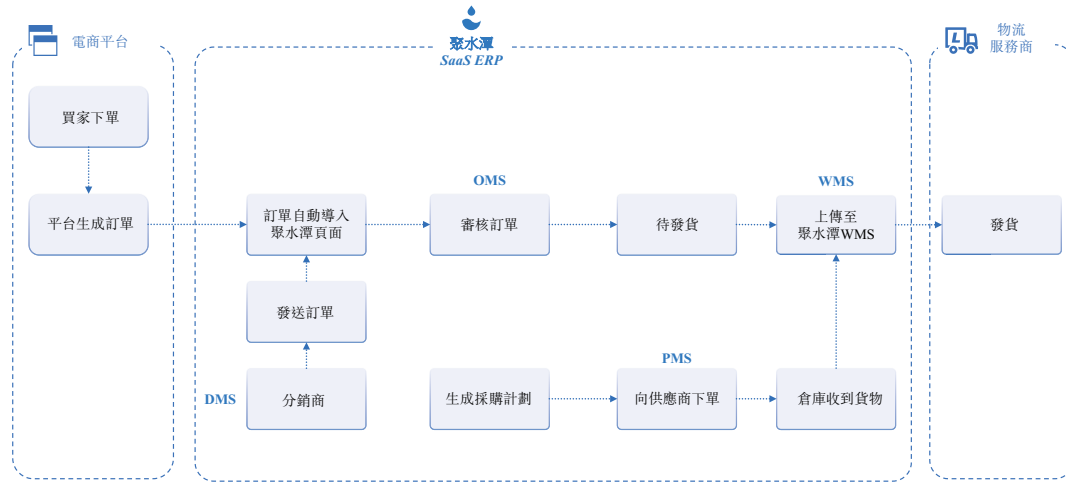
電商平台

聚水潭
SaaS ERP

物流
服務商

買家下單

平台生成訂單

訂單自動導入
聚水潭頁面

OMS

審核訂單

待發貨

WMS

上傳至
聚水潭WMS

發貨

發送訂單

DMS

分銷商

生成採購計劃

PMS

向供應商下單

倉庫收到貨物